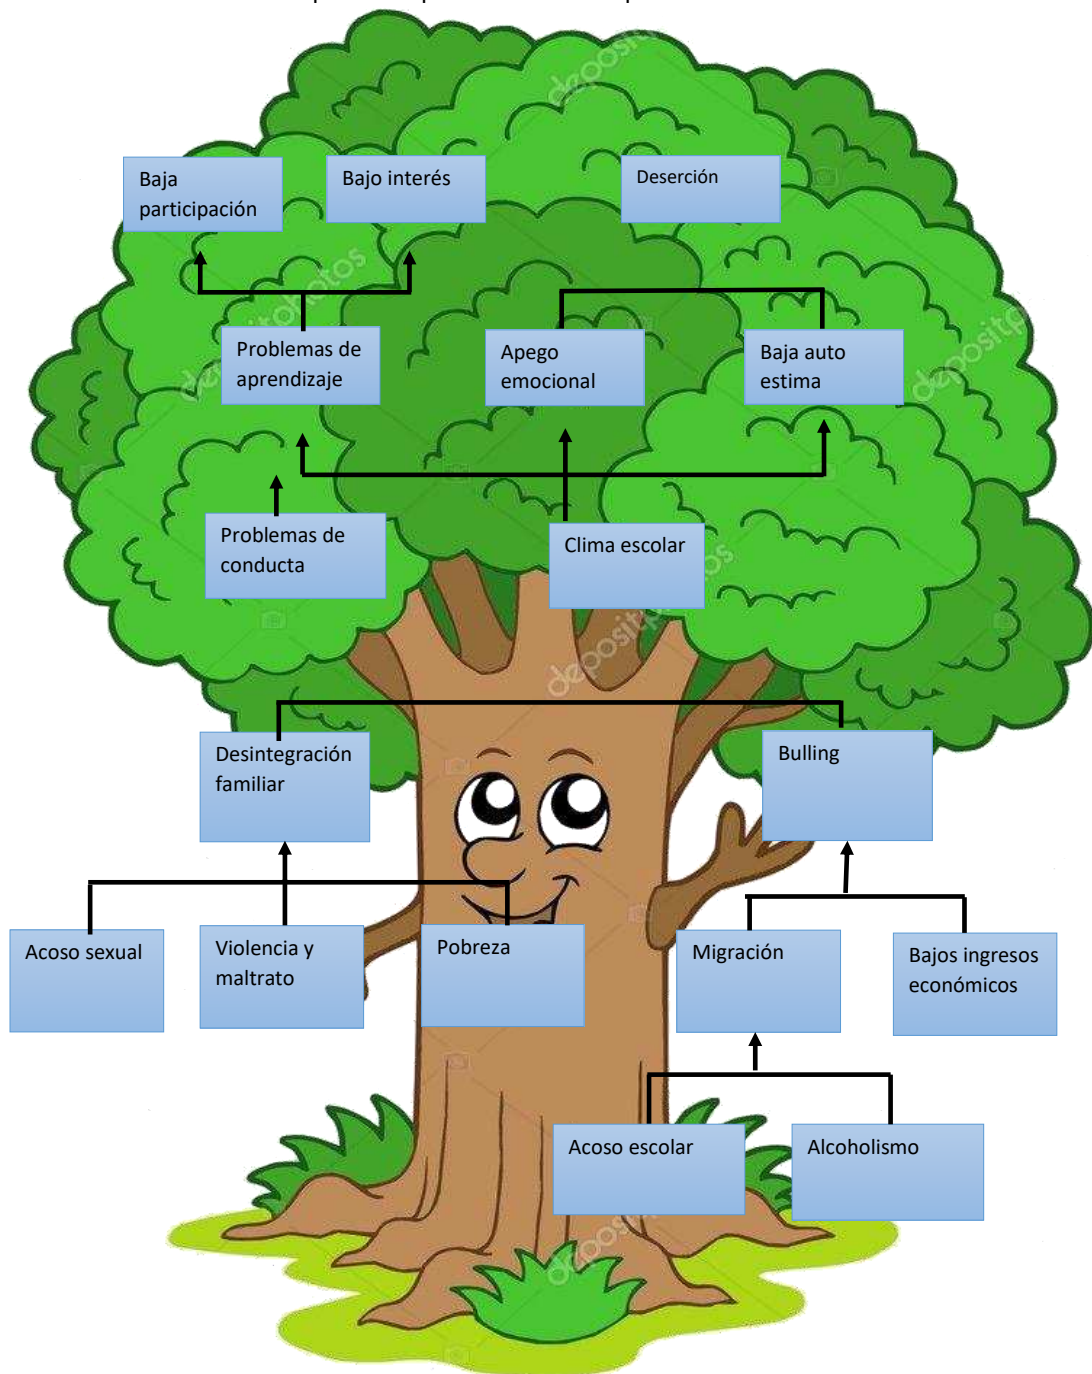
Baja participación

Bajo interés

Deserción

Problemas de aprendizaje

Apego emocional

Baja auto estima

Problemas de conducta

Clima escolar

Desintegración familiar

Bulling

Acoso sexual

Violencia y maltrato

Pobreza

Migración

Bajos ingresos económicos

Acoso escolar

Alcoholismo